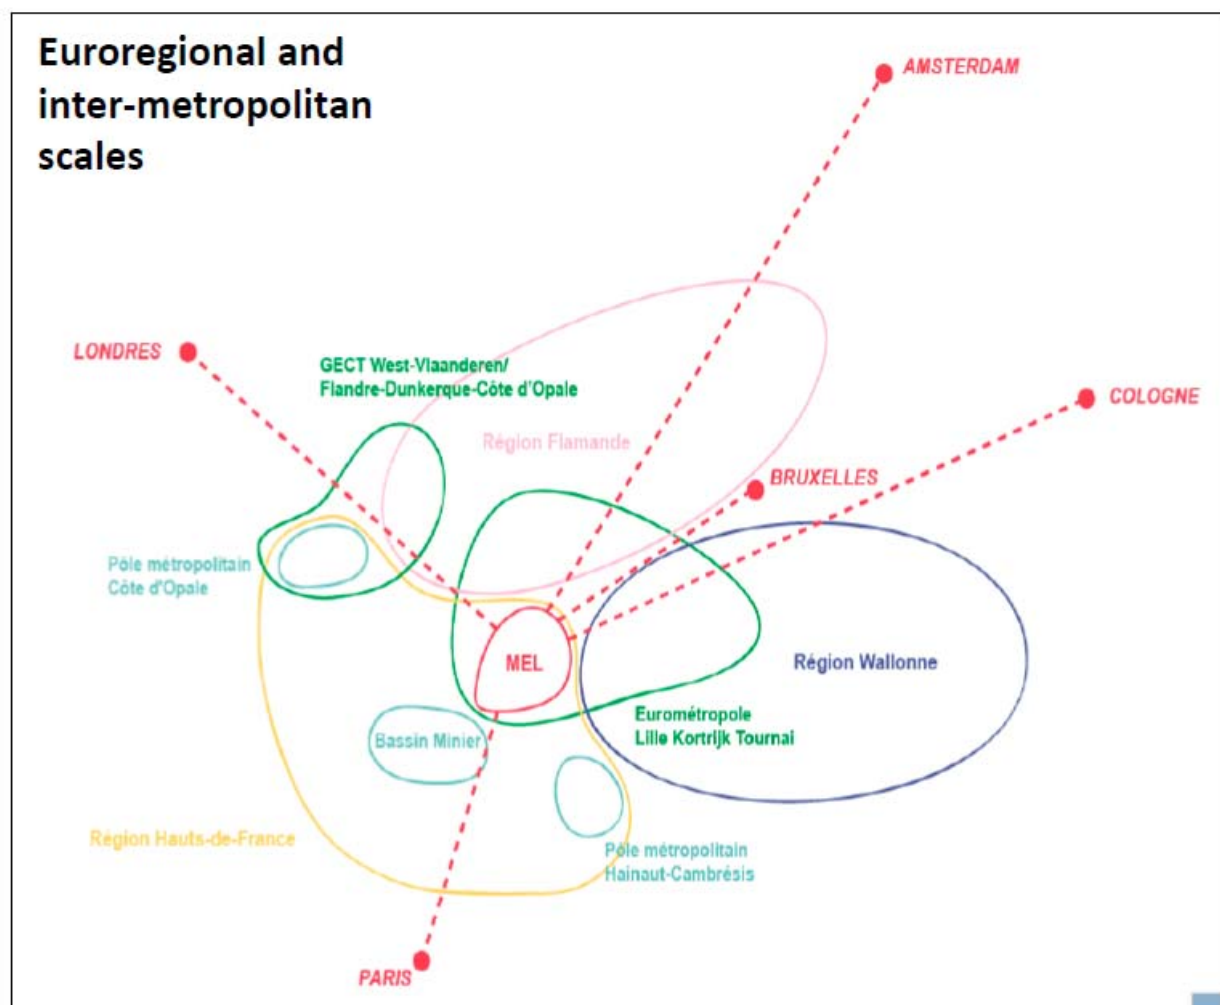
Euroregional and inter-metropolitan scales

AMSTERDAM

LONDRES

GECT West-Vlaanderen/ Flandre-Dunkerque-Côte d'Opale

COLOGNE

Région Flamande

BRUXELLES

Pôle métropolitain Côte d'Opale

MEL

Région Wallonne

Eurométropole Lille Kortrijk Tournai

Bassin Minier

Région Hauts-de-France

Pôle métropolitain Hainaut-Cambrésis

PARIS